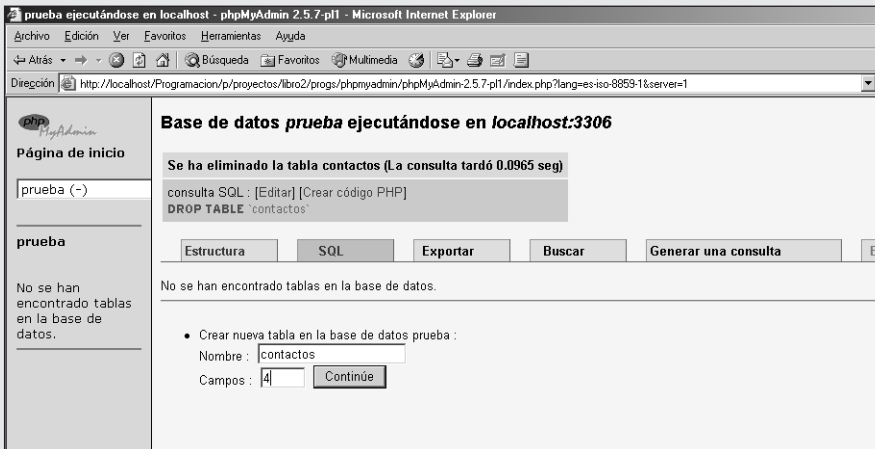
prueba ejecutándose en localhost - phpMyAdmin 2.5.7-pl1 - Microsoft Internet Explorer

Archivo Edición Ver Favoritos Herramientas Ayuda

Atrás Búsqueda Favoritos Multimedia

Dirección http://localhost/Programacion/p/proyectos/libro2/progs/phpmyadmin/phpMyAdmin-2.5.7-pl1/index.php?lang=es-iso-8859-1&server=1

phpMyAdmin

Página de inicio

prueba (-)

prueba

No se han encontrado tablas en la base de datos.

Base de datos *prueba* ejecutándose en *localhost:3306*

Se ha eliminado la tabla contactos (La consulta tardó 0.0965 seg)

consulta SQL : [Editar] [Crear código PHP]
DROP TABLE `contactos`

Estructura | SQL | Exportar | Buscar | Generar una consulta | E

No se han encontrado tablas en la base de datos.

• Crear nueva tabla en la base de datos prueba :
Nombre : contactos
Campos : 4 Continúe